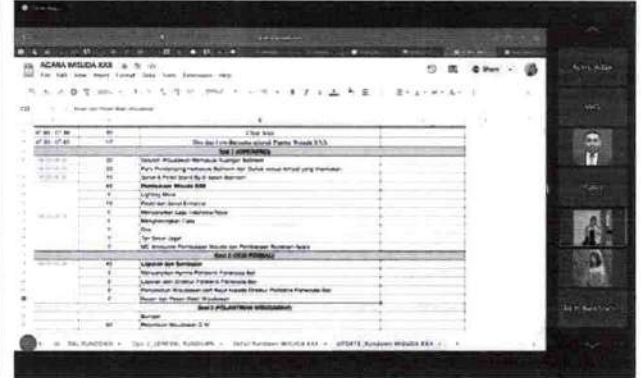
ACARA WISUDA XXX

File Edit View Insert Format Data Tools Extensions Help

Share

| 07.30 - 07.50 | 20 | Chair Stan |
|---|---|---|
| 07.50 - 07.45 | 15 | Doa dan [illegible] Panitia Wisuda XXX |
| | | Sesi 1 (OPENING) |
| | 20 | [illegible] |
| | 20 | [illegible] |
| | 15 | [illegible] |
| | 45 | Pembukaan Wisuda XXX |
| | 5 | Lighting Show |
| | 15 | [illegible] |
| | 5 | Menyanyikan Lagu Indonesia Raya |
| | 5 | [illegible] |
| | 5 | Doa |
| | 5 | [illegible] |
| | 10 | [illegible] |
| | | Sesi 2 (SESI FORMAL) |
| | 45 | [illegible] |
| | 5 | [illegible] |
| | 5 | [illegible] |
| | 5 | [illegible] |
| | 5 | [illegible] |
| | | Sesi 3 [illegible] |
| | | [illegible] |
| | 60 | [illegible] |

UPDATE_Rundown WISUDA XXX